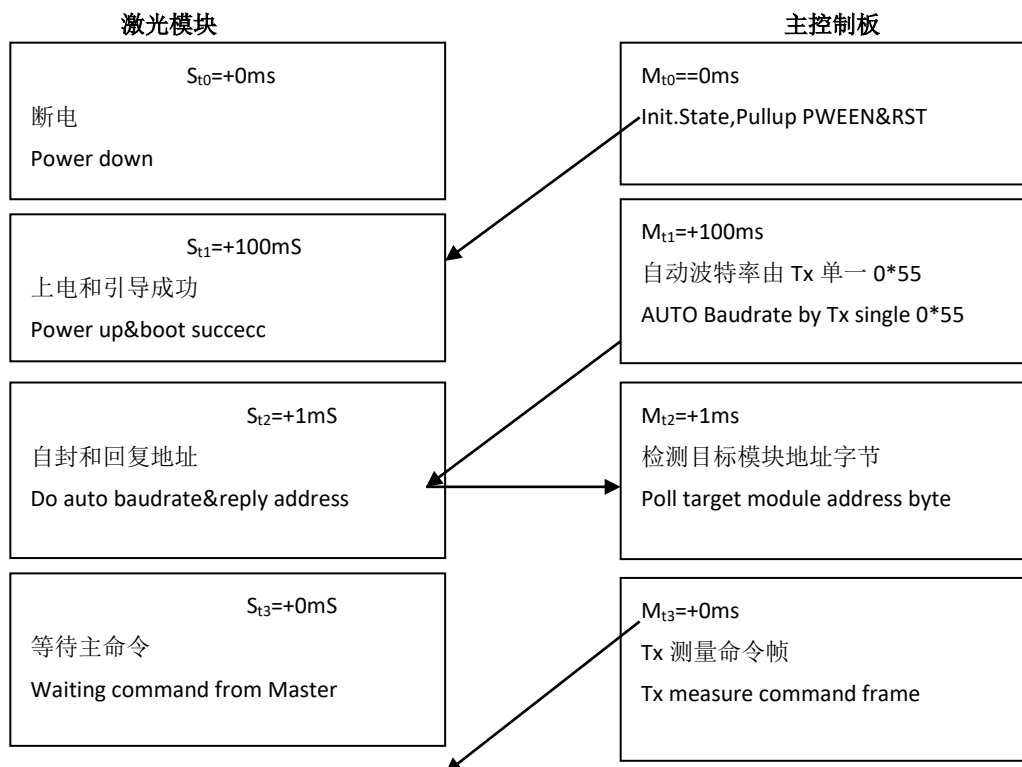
激光模块

$S_{t0}$=+0ms

断电

Power down

$S_{t1}$=+100mS

上电和引导成功

Power up&boot succecc

$S_{t2}$=+1mS

自封和回复地址

Do auto baudrate&reply address

$S_{t3}$=+0mS

等待主命令

Waiting command from Master

主控制板

$M_{t0}$==0ms

Init.State,Pullup PWEEN&RST

$M_{t1}$=+100ms

自动波特率由 Tx 单一 0*55

AUTO Baudrate by Tx single 0*55

$M_{t2}$=+1ms

检测目标模块地址字节

Poll target module address byte

$M_{t3}$=+0ms

Tx 测量命令帧

Tx measure command frame